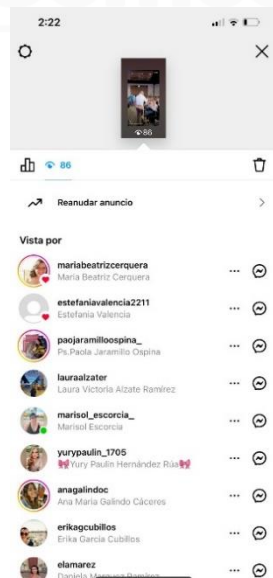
2:22

86

86

Reanudar anuncio

Vista por

mariabeatrizcerquera
Maria Beatriz Cerquera

estefaniavalencia2211
Estefania Valencia

paojaramilloospina_
Ps.Paola Jaramillo Ospina

lauraalzater
Laura Victoria Alzate Ramirez

marisol_escorcia_
Marisol Escorcia

yurypaulin_1705
Yury Paulin Hernández Rúa

anagalindoc
Ana Maria Galindo Cáceres

erikagcubillos
Erika Garcia Cubillos

elamarez
Daniela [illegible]